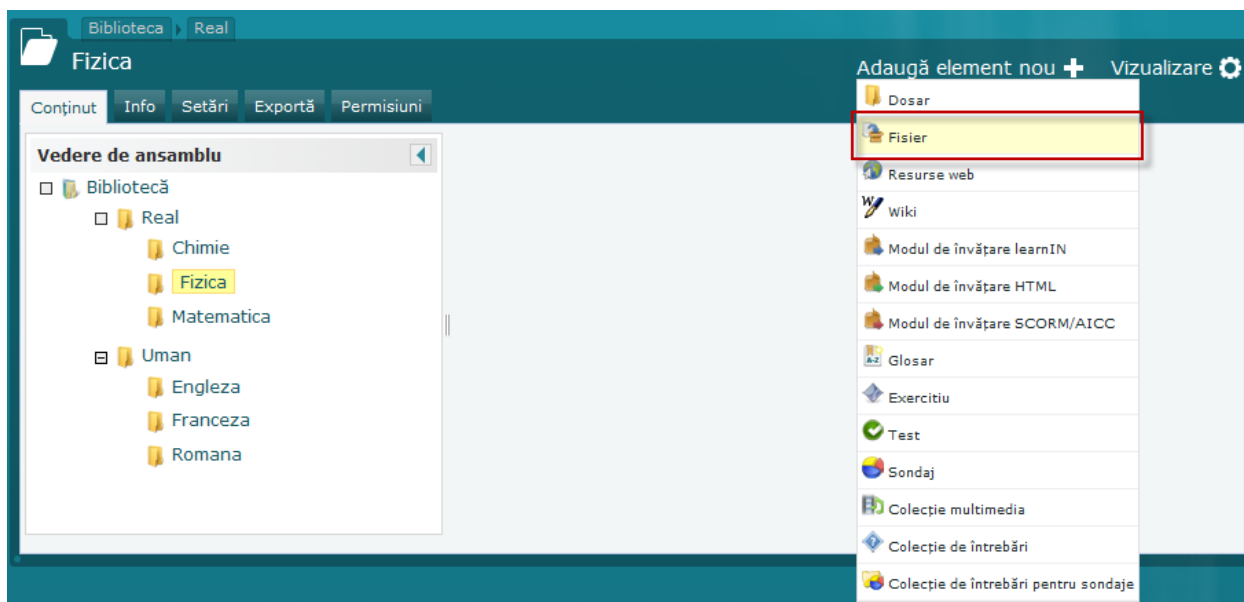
Biblioteca Real

Fizica

Adaugă element nou Vizualizare

Conținut Info Setări Exportă Permisiuni

Vedere de ansamblu

Bibliotecă
Real
Chimie
Fizica
Matematica
Uman
Engleza
Franceza
Romana

Dosar
Fisier
Resurse web
Wiki
Modul de învățare learnIN
Modul de învățare HTML
Modul de învățare SCORM/AICC
Glosar
Exercitiu
Test
Sondaj
Colecție multimedia
Colecție de întrebări
Colecție de întrebări pentru sondaje